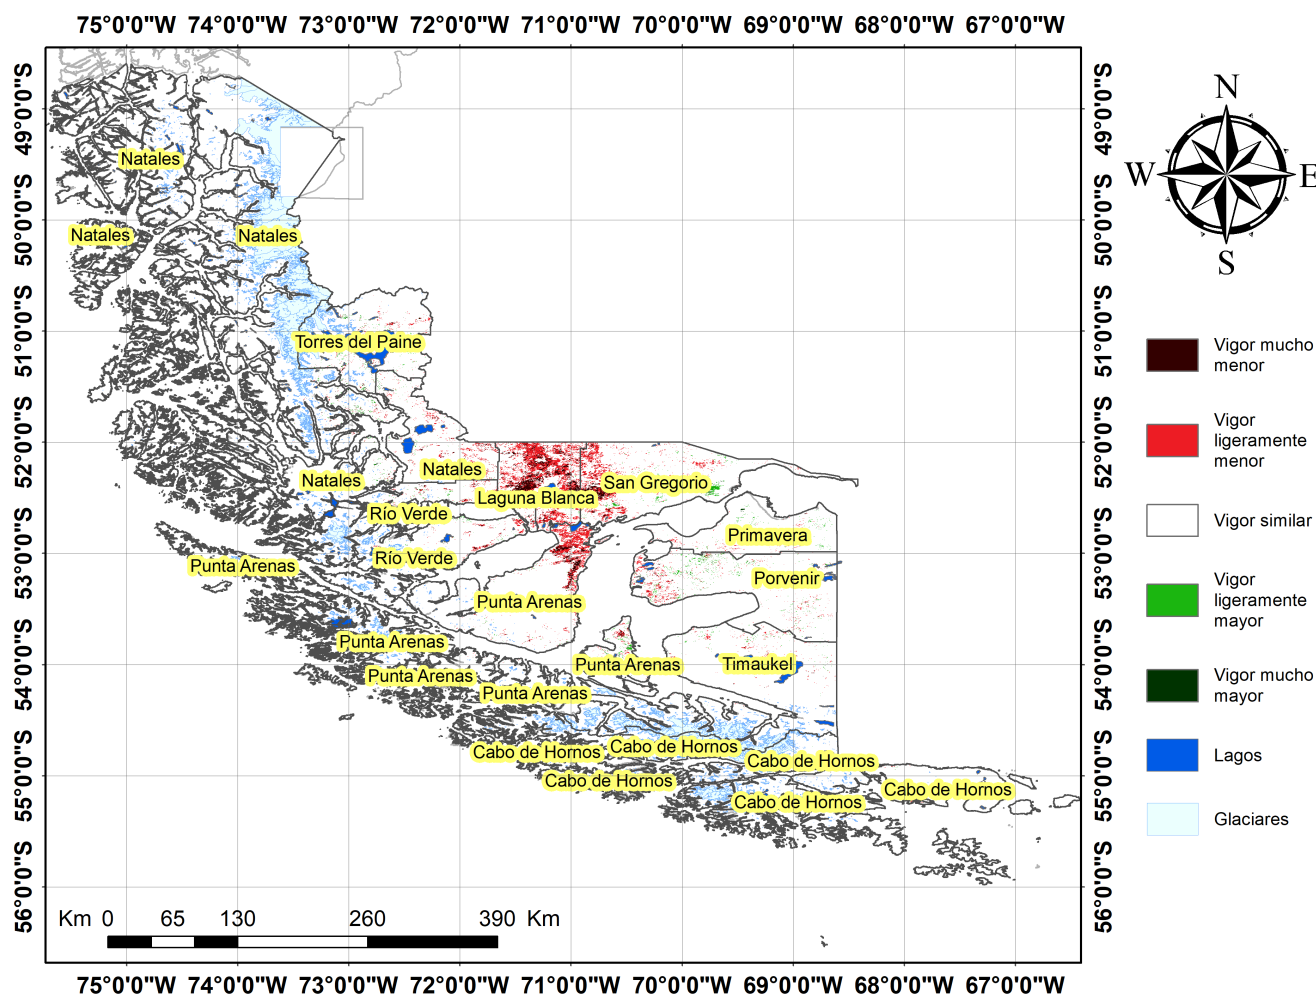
75°0'0"W 74°0'0"W 73°0'0"W 72°0'0"W 71°0'0"W 70°0'0"W 69°0'0"W 68°0'0"W 67°0'0"W

49°0'0"S
50°0'0"S
51°0'0"S
52°0'0"S
53°0'0"S
54°0'0"S
55°0'0"S
56°0'0"S

Natales
Natales
Natales
Torres del Paine
Natales
Natales
Laguna Blanca
San Gregorio
Río Verde
Río Verde
Primavera
Punta Arenas
Porvenir
Punta Arenas
Punta Arenas
Punta Arenas
Timaukel
Punta Arenas
Punta Arenas
Cabo de Hornos
Cabo de Hornos
Cabo de Hornos
Cabo de Hornos
Cabo de Hornos
Cabo de Hornos

Km 0 65 130 260 390 Km

N
W E
S

Vigor mucho menor
Vigor ligeramente menor
Vigor similar
Vigor ligeramente mayor
Vigor mucho mayor
Lagos
Glaciares

49°0'0"S
50°0'0"S
51°0'0"S
52°0'0"S
53°0'0"S
54°0'0"S
55°0'0"S
56°0'0"S

75°0'0"W 74°0'0"W 73°0'0"W 72°0'0"W 71°0'0"W 70°0'0"W 69°0'0"W 68°0'0"W 67°0'0"W